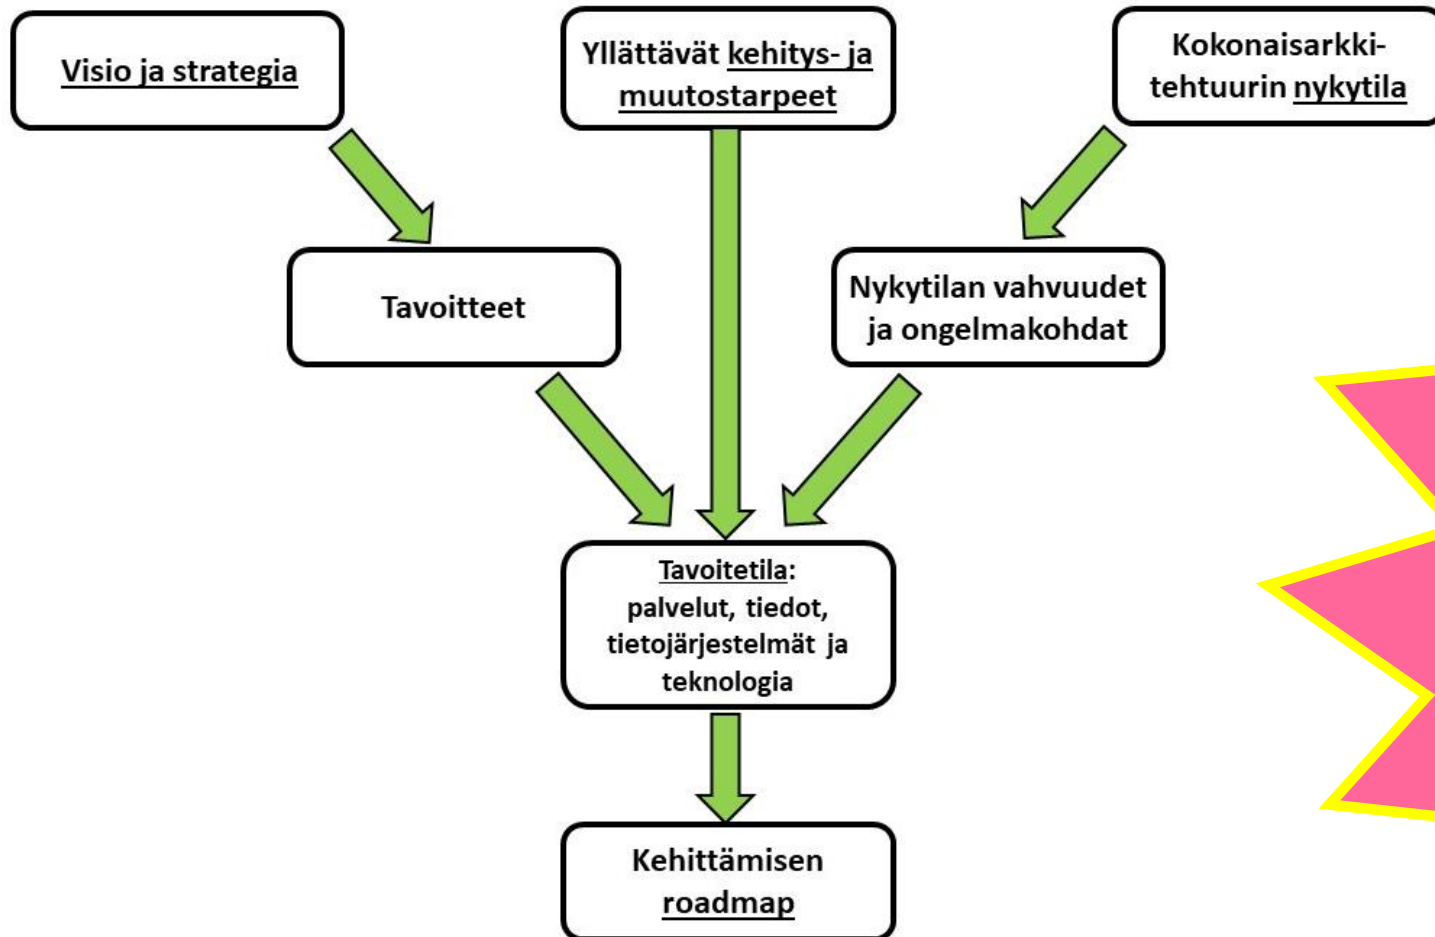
Visio ja strategia

Yllättävät kehitys- ja muutostarpeet

Kokonaisarkkitehtuurin nykytila

Tavoitteet

Nykytilan vahvuudet ja ongelmakohdat

Tavoitetila: palvelut, tiedot, tietojärjestelmät ja teknologia

Kehittämisen roadmap